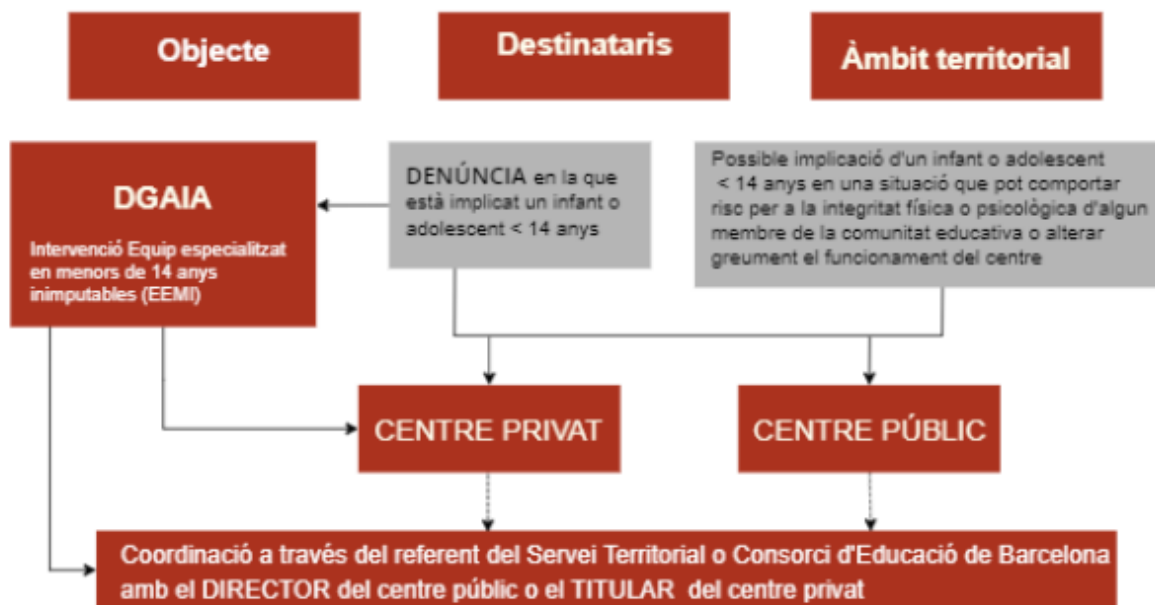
Objecte

Destinataris

Àmbit territorial

DGAIA

Intervenció Equip especialitzat en menors de 14 anys inimputables (EEMI)

DENÚNCIA en la que està implicat un infant o adolescent < 14 anys

Possible implicació d'un infant o adolescent < 14 anys en una situació que pot comportar risc per a la integritat física o psicològica d'algun membre de la comunitat educativa o alterar greument el funcionament del centre

CENTRE PRIVAT

CENTRE PÚBLIC

Coordinació a través del referent del Servei Territorial o Consorci d'Educació de Barcelona amb el DIRECTOR del centre públic o el TITULAR del centre privat